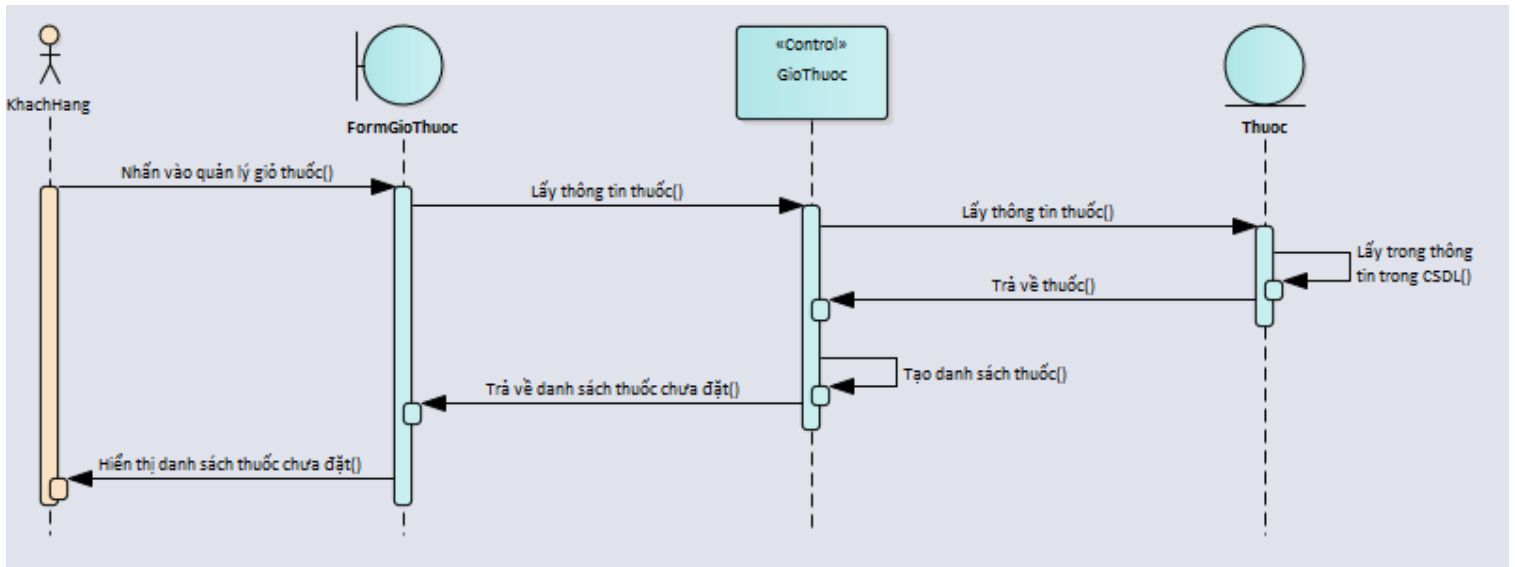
KhachHang

FormGioThuoc

«Control»
GioThuoc

Thuoc

Nhấn vào quản lý giỏ thuốc()

Lấy thông tin thuốc()

Lấy thông tin thuốc()

Lấy trong thông tin trong CSDL()

Trả về thuốc()

Tạo danh sách thuốc()

Trả về danh sách thuốc chưa đặt()

Hiển thị danh sách thuốc chưa đặt()